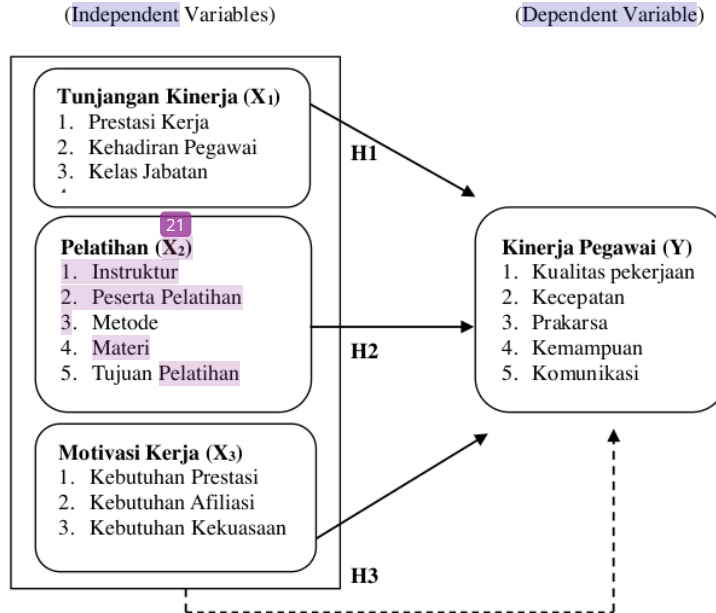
(Independent Variables)

(Dependent Variable)

Tunjangan Kinerja ($X_1$)
1. Prestasi Kerja
2. Kehadiran Pegawai
3. Kelas Jabatan

H1

21

Pelatihan ($X_2$)
1. Instruktur
2. Peserta Pelatihan
3. Metode
4. Materi
5. Tujuan Pelatihan

H2

Kinerja Pegawai (Y)
1. Kualitas pekerjaan
2. Kecepatan
3. Prakarsa
4. Kemampuan
5. Komunikasi

Motivasi Kerja ($X_3$)
1. Kebutuhan Prestasi
2. Kebutuhan Afiliasi
3. Kebutuhan Kekuasaan

H3